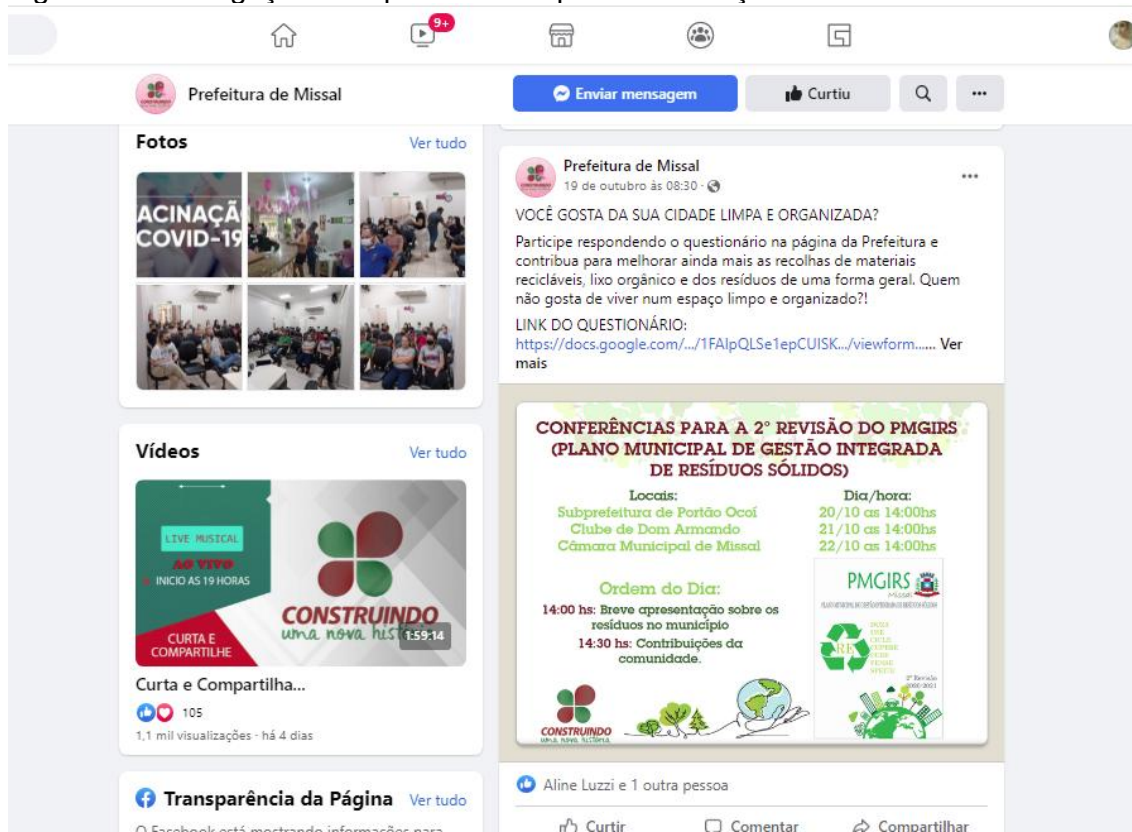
9+

Prefeitura de Missal

Enviar mensagem

Curtiu

...

Fotos

Ver tudo

ACINAÇÃ COVID-19

Vídeos

Ver tudo

LIVE MUSICAL

AO VIVO

INICIO AS 19 HORAS

CURTA E COMPARTILHE

CONSTRUINDO uma nova hist

1:59:14

Curta e Compartilha...

105

1,1 mil visualizações · há 4 dias

Transparência da Página

Ver tudo

O Facebook está mostrando informações para

Prefeitura de Missal

19 de outubro às 08:30 ·

...

VOCÊ GOSTA DA SUA CIDADE LIMPA E ORGANIZADA?

Participe respondendo o questionário na página da Prefeitura e contribua para melhorar ainda mais as recolhas de materiais recicláveis, lixo orgânico e dos resíduos de uma forma geral. Quem não gosta de viver num espaço limpo e organizado?!

LINK DO QUESTIONÁRIO:
https://docs.google.com/.../1FAIpQLSe1epCUISK.../viewform...... Ver mais

CONFERÊNCIAS PARA A 2° REVISÃO DO PMGIRS (PLANO MUNICIPAL DE GESTÃO INTEGRADA DE RESÍDUOS SÓLIDOS)

| Locais: | Dia/hora: |
|---|---|
| Subprefeitura de Portão Ocoí | 20/10 as 14:00hs |
| Clube de Dom Armando | 21/10 as 14:00hs |
| Câmara Municipal de Missal | 22/10 as 14:00hs |

Ordem do Dia:

14:00 hs: Breve apresentação sobre os resíduos no município

14:30 hs: Contribuições da comunidade.

PMGIRS

Missal

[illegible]

2ª Revisão

CONSTRUINDO
UMA NOVA HISTÓRIA

Aline Luzzi e 1 outra pessoa

Curtir

Comentar

Compartilhar